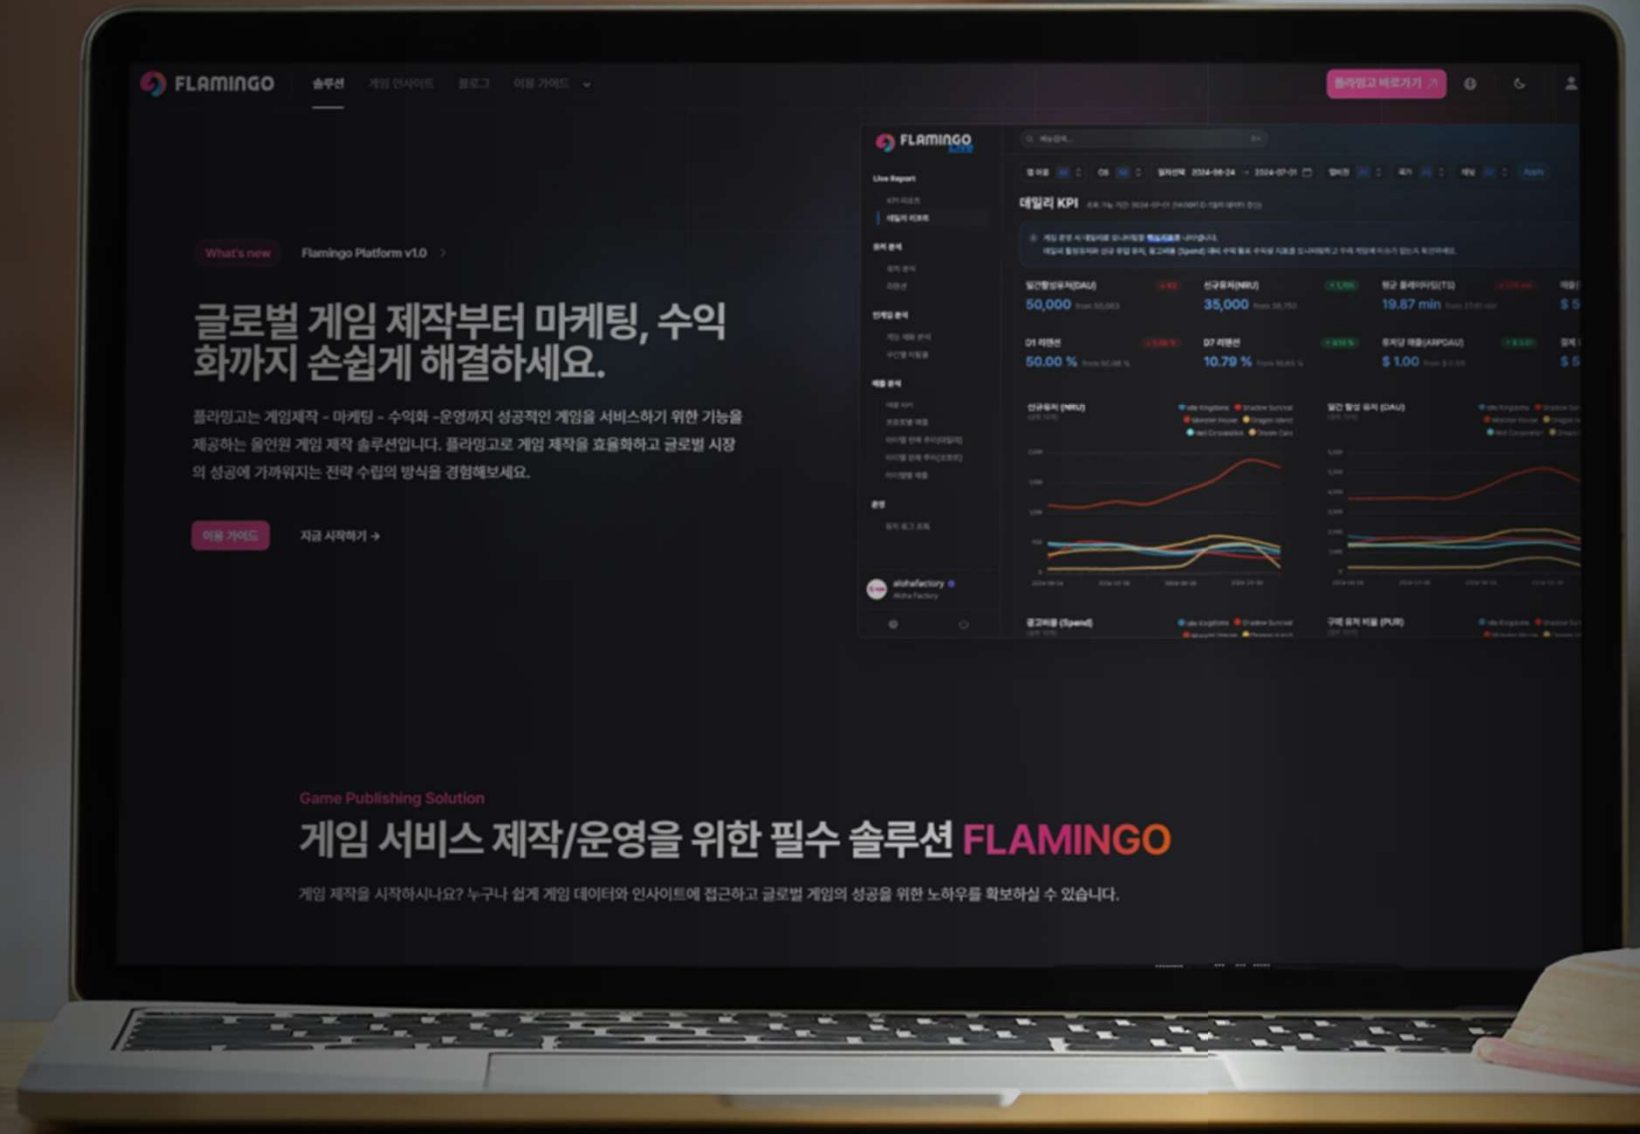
FLAMINGO 솔루션 게임 인사이트 블로그 이용 가이드

플라밍고 바로가기

What's new Flamingo Platform v1.0

글로벌 게임 제작부터 마케팅, 수익화까지 손쉽게 해결하세요.

플라밍고는 게임제작 - 마케팅 - 수익화 -운영까지 성공적인 게임을 서비스하기 위한 기능을 제공하는 올인원 게임 제작 솔루션입니다. 플라밍고로 게임 제작을 효율화하고 글로벌 시장의 성공에 가까워지는 전략 수립의 방식을 경험해보세요.

이용 가이드 지금 시작하기 →

FLAMINGO

Live Report

데일리 KPI

50,000

35,000

19.87 min

D1 리텐션

50.00 %

D7 리텐션

10.79 %

$ 1.00

alohafactory

Game Publishing Solution

게임 서비스 제작/운영을 위한 필수 솔루션 FLAMINGO

게임 제작을 시작하시나요? 누구나 쉽게 게임 데이터와 인사이트에 접근하고 글로벌 게임의 성공을 위한 노하우를 확보하실 수 있습니다.